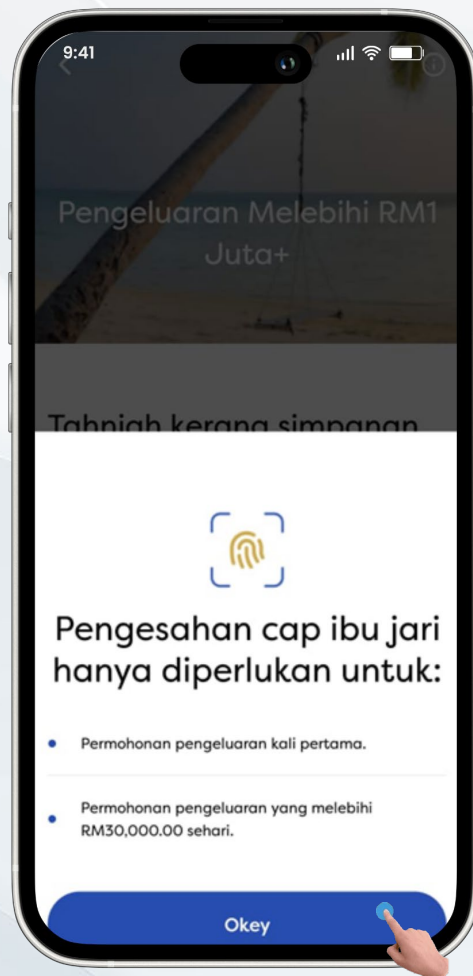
9:41

Pengeluaran Melebihi RM1 Juta+

Tahniah kerana simpanan

Pengesahan cap ibu jari hanya diperlukan untuk:

Permohonan pengeluaran kali pertama.

Permohonan pengeluaran yang melebihi RM30,000.00 sehari.

Okey